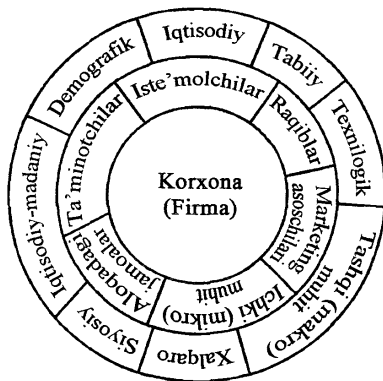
Demografik
Iqtisodiy
Tabiiy
Texnilogik
Tashqi (makro) muhit
Xalqaro
Siyosiy
Iqtisodiy-madaniy
Iste'molchilar
Raqiblar
Marketing asoschilari
Ichki (mikro) muhit
Aloqadagi jamoalar
Ta'minotchilar
Korxona (Firma)